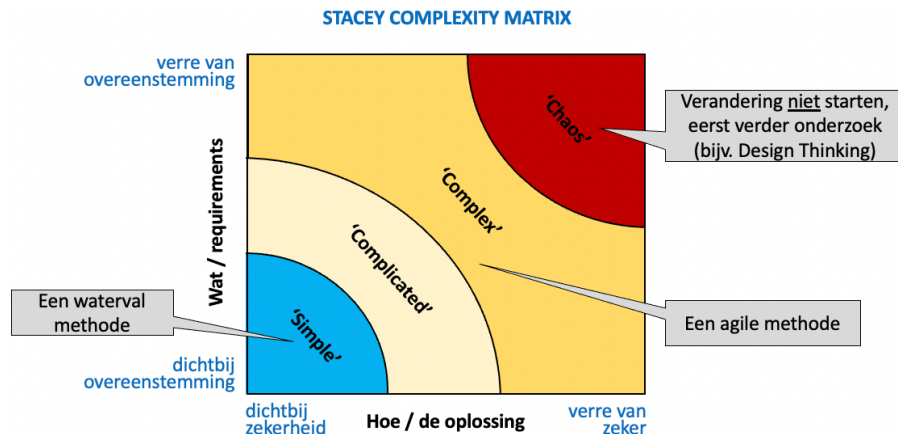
STACEY COMPLEXITY MATRIX

verre van overeenstemming

Wat / requirements

dichtbij overeenstemming

‘Chaos’

Verandering niet starten, eerst verder onderzoek (bijv. Design Thinking)

‘Complex’

‘Complicated’

‘Simple’

Een waterval methode

Een agile methode

dichtbij zekerheid

Hoe / de oplossing

verre van zeker